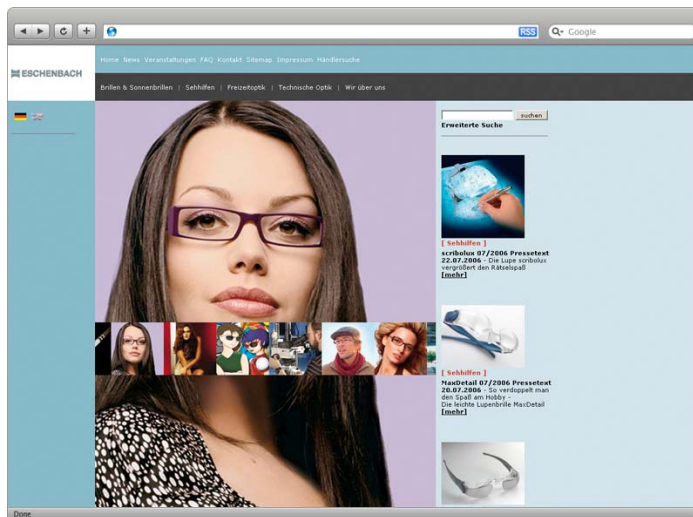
RSS
Google

ESCHENBACH

Home News Veranstaltungen FAQ Kontakt Sitemap Impressum Händlersuche

Brillen & Sonnenbrillen | Sehhilfen | Freizeitoptik | Technische Optik | Wir über uns

suchen
Erweiterte Suche

[ Sehhilfen ]
scribolux 07/2006 Pressetext
22.07.2006 - Die Lupe scribolux vergrößert den Rätselspaß
[mehr]

[ Sehhilfen ]
MaxDetail 07/2006 Pressetext
20.07.2006 - So verdoppelt man den Spaß am Hobby - Die leichte Lupenbrille MaxDetail
[mehr]

Done